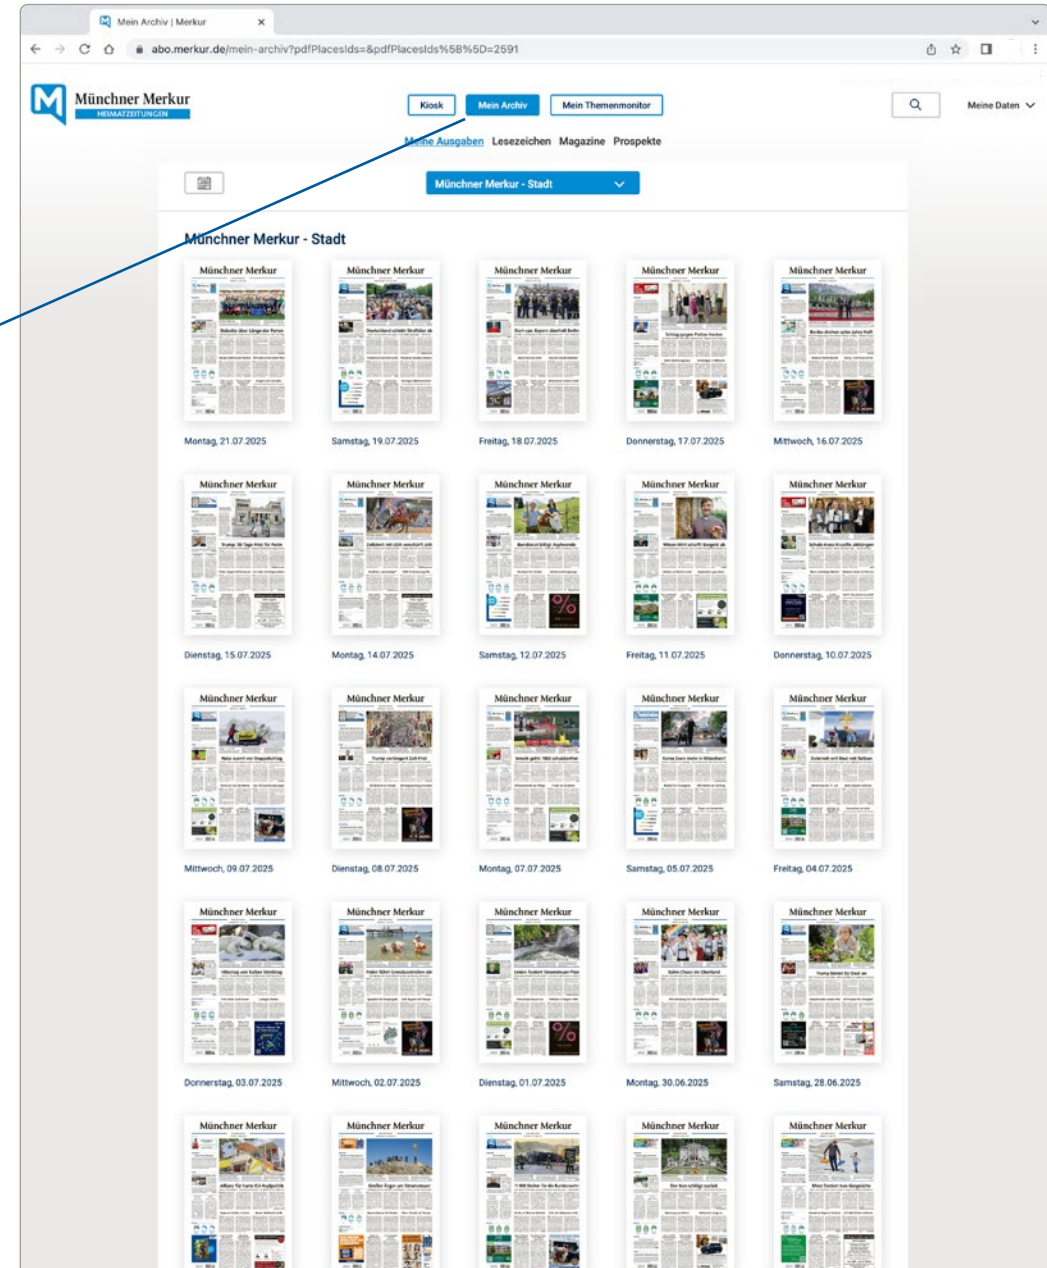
Mein Archiv | Merkur

abo.merkur.de/mein-archiv?pdfPlacesIds=&pdfPlacesIds%5B%5D=2591

Münchner Merkur
HEIMATZEITUNGEN

Kiosk
Mein Archiv
Mein Themenmonitor

Meine Daten

Meine Ausgaben Lesezeichen Magazine Prospekte

Münchner Merkur - Stadt

Münchner Merkur - Stadt

Münchner Merkur
Montag, 21.07.2025

Münchner Merkur
Samstag, 19.07.2025

Münchner Merkur
Freitag, 18.07.2025

Münchner Merkur
Donnerstag, 17.07.2025

Münchner Merkur
Mittwoch, 16.07.2025

Münchner Merkur
Dienstag, 15.07.2025

Münchner Merkur
Montag, 14.07.2025

Münchner Merkur
Samstag, 12.07.2025

Münchner Merkur
Freitag, 11.07.2025

Münchner Merkur
Donnerstag, 10.07.2025

Münchner Merkur
Mittwoch, 09.07.2025

Münchner Merkur
Dienstag, 08.07.2025

Münchner Merkur
Montag, 07.07.2025

Münchner Merkur
Samstag, 05.07.2025

Münchner Merkur
Freitag, 04.07.2025

Münchner Merkur
Donnerstag, 03.07.2025

Münchner Merkur
Mittwoch, 02.07.2025

Münchner Merkur
Dienstag, 01.07.2025

Münchner Merkur
Montag, 30.06.2025

Münchner Merkur
Samstag, 28.06.2025

Münchner Merkur

Münchner Merkur

Münchner Merkur

Münchner Merkur

Münchner Merkur